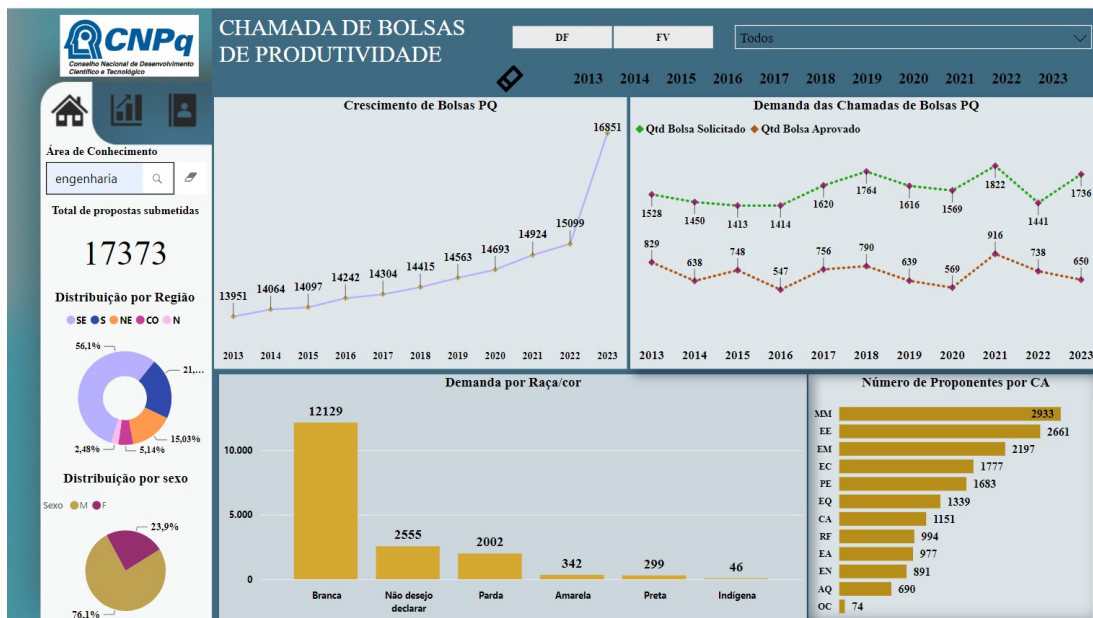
CNPq
Conselho Nacional de Desenvolvimento Científico e Tecnológico

CHAMADA DE BOLSAS DE PRODUTIVIDADE

DF FV Todos

2013 2014 2015 2016 2017 2018 2019 2020 2021 2022 2023

Área de Conhecimento
engenharia

Total de propostas submetidas
17373

Distribuição por Região
SE S NE CO N
56,1%
21,...
15,03%
5,14%
2,48%

Distribuição por sexo
Sexo M F
23,9%
76,1%

Crescimento de Bolsas PQ
13951 14064 14097 14242 14304 14415 14563 14693 14924 15099 16851
2013 2014 2015 2016 2017 2018 2019 2020 2021 2022 2023

Demanda das Chamadas de Bolsas PQ
Qtd Bolsa Solicitado Qtd Bolsa Aprovado
1528 1450 1413 1414 1620 1764 1616 1569 1822 1441 1736
829 638 748 547 756 790 639 569 916 738 650
2013 2014 2015 2016 2017 2018 2019 2020 2021 2022 2023

Demanda por Raça/cor
10.000
5.000
0
12129 Branca
2555 Não desejo declarar
2002 Parda
342 Amarela
299 Preta
46 Indígena

Número de Proponentes por CA
| | |
|---|---|
| MM | 2933 |
| EE | 2661 |
| EM | 2197 |
| EC | 1777 |
| PE | 1683 |
| EQ | 1339 |
| CA | 1151 |
| RF | 994 |
| EA | 977 |
| EN | 891 |
| AQ | 690 |
| OC | 74 |